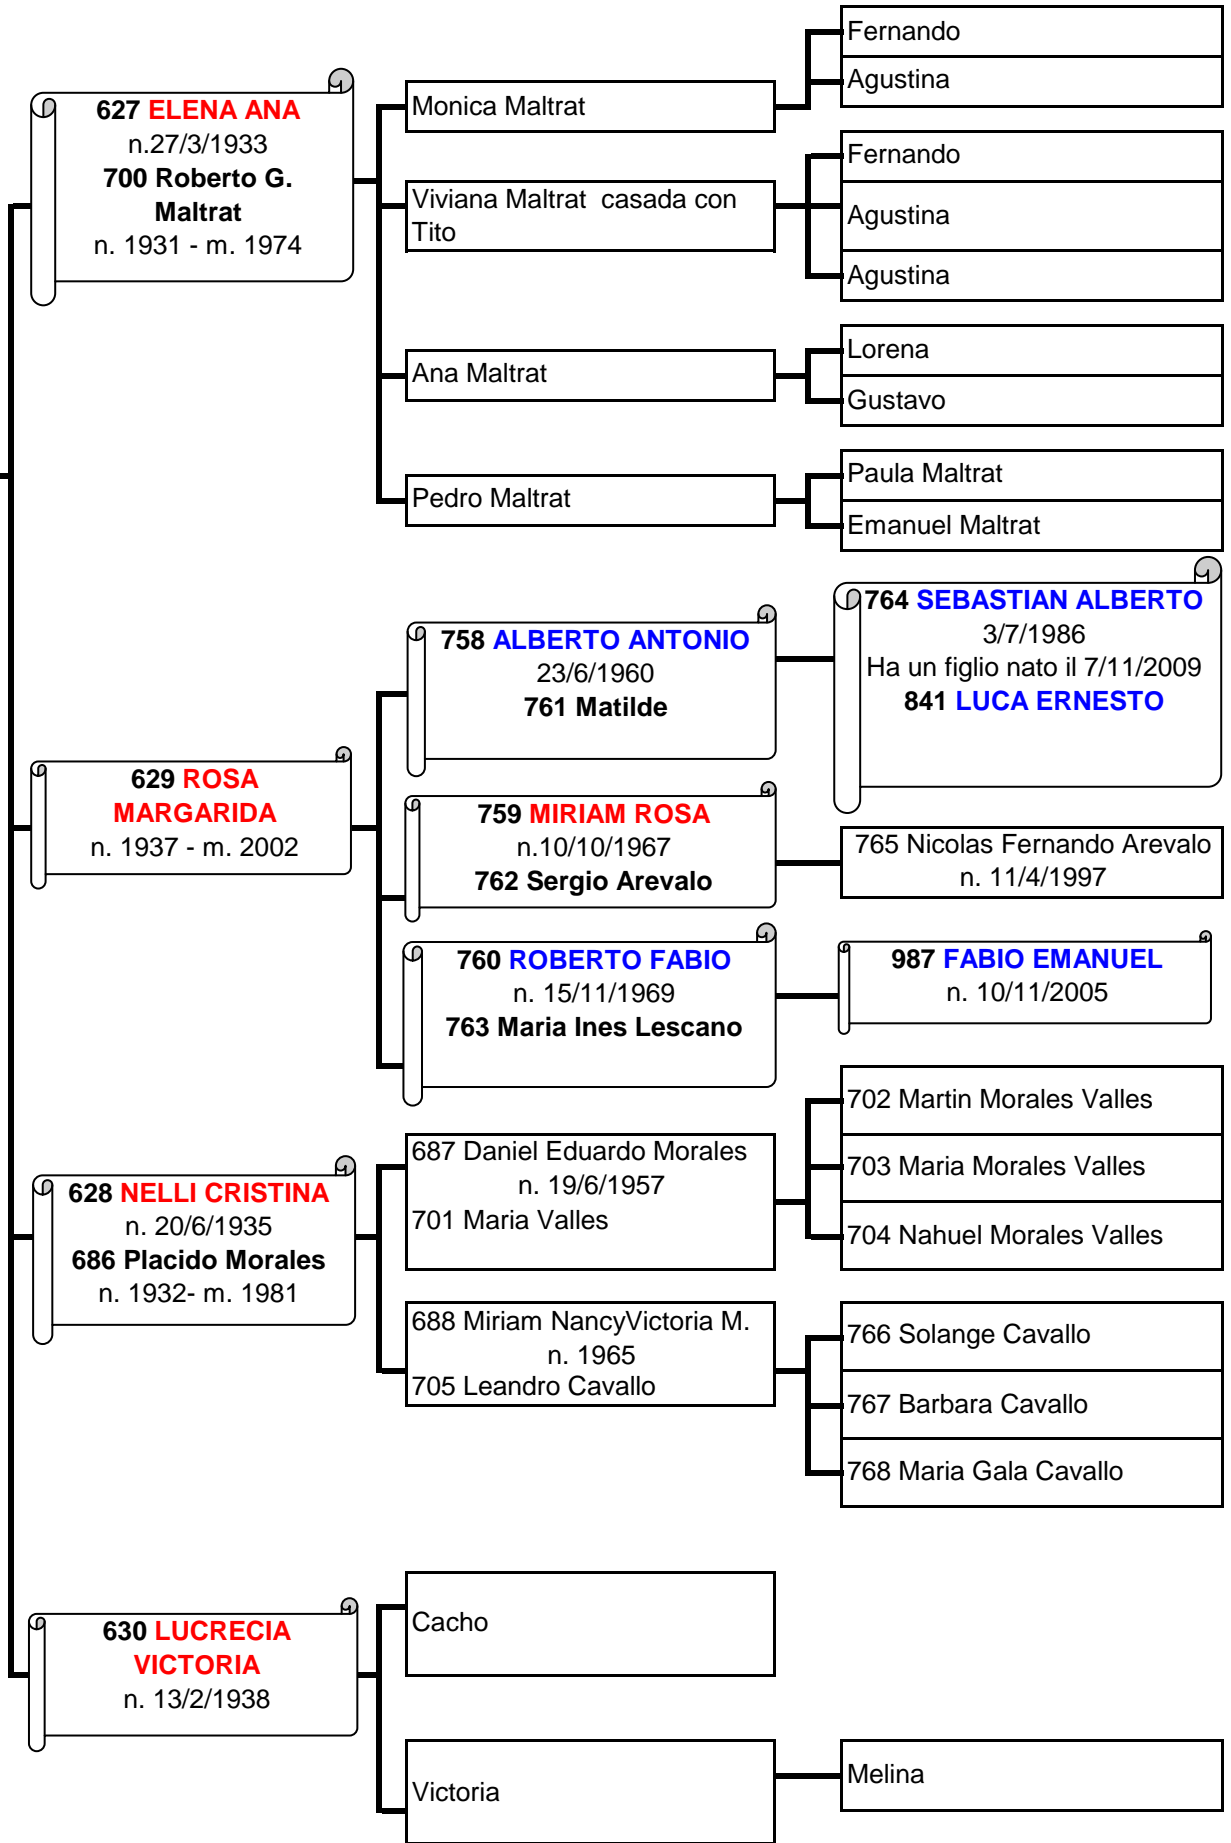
627 ELENA ANA
n.27/3/1933
700 Roberto G. Maltrat
n. 1931 - m. 1974

Monica Maltrat

Fernando

Agustina

Viviana Maltrat casada con Tito

Fernando

Agustina

Agustina

Ana Maltrat

Lorena

Gustavo

Pedro Maltrat

Paula Maltrat

Emanuel Maltrat

629 ROSA MARGARIDA
n. 1937 - m. 2002

758 ALBERTO ANTONIO
23/6/1960
761 Matilde

764 SEBASTIAN ALBERTO
3/7/1986
Ha un figlio nato il 7/11/2009
841 LUCA ERNESTO

759 MIRIAM ROSA
n.10/10/1967
762 Sergio Arevalo

765 Nicolas Fernando Arevalo
n. 11/4/1997

760 ROBERTO FABIO
n. 15/11/1969
763 Maria Ines Lescano

987 FABIO EMANUEL
n. 10/11/2005

628 NELLI CRISTINA
n. 20/6/1935
686 Placido Morales
n. 1932- m. 1981

687 Daniel Eduardo Morales
n. 19/6/1957
701 Maria Valles

702 Martin Morales Valles

703 Maria Morales Valles

704 Nahuel Morales Valles

688 Miriam NancyVictoria M.
n. 1965
705 Leandro Cavallo

766 Solange Cavallo

767 Barbara Cavallo

768 Maria Gala Cavallo

630 LUCRECIA VICTORIA
n. 13/2/1938

Cacho

Victoria

Melina